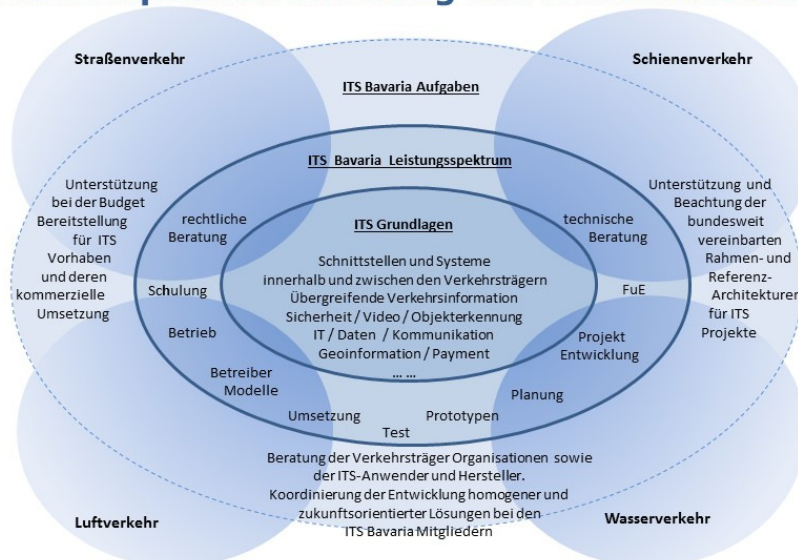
Straßenverkehr

Schienenverkehr

ITS Bavaria Aufgaben

ITS Bavaria Leistungsspektrum

Unterstützung bei der Budget Bereitstellung für ITS Vorhaben und deren kommerzielle Umsetzung

Unterstützung und Beachtung der bundesweit vereinbarten Rahmen- und Referenz-Architekturen für ITS Projekte

rechtliche Beratung

ITS Grundlagen

technische Beratung

Schnittstellen und Systeme innerhalb und zwischen den Verkehrsträgern
Übergreifende Verkehrsinformation
Sicherheit / Video / Objekterkennung
IT / Daten / Kommunikation
Geoinformation / Payment
… …

Schulung

FuE

Betrieb

Projekt Entwicklung

Betreiber Modelle

Planung

Umsetzung

Prototypen

Test

Beratung der Verkehrsträger Organisationen sowie der ITS-Anwender und Hersteller.
Koordinierung der Entwicklung homogener und zukunftsorientierter Lösungen bei den ITS Bavaria Mitgliedern

Luftverkehr

Wasserverkehr